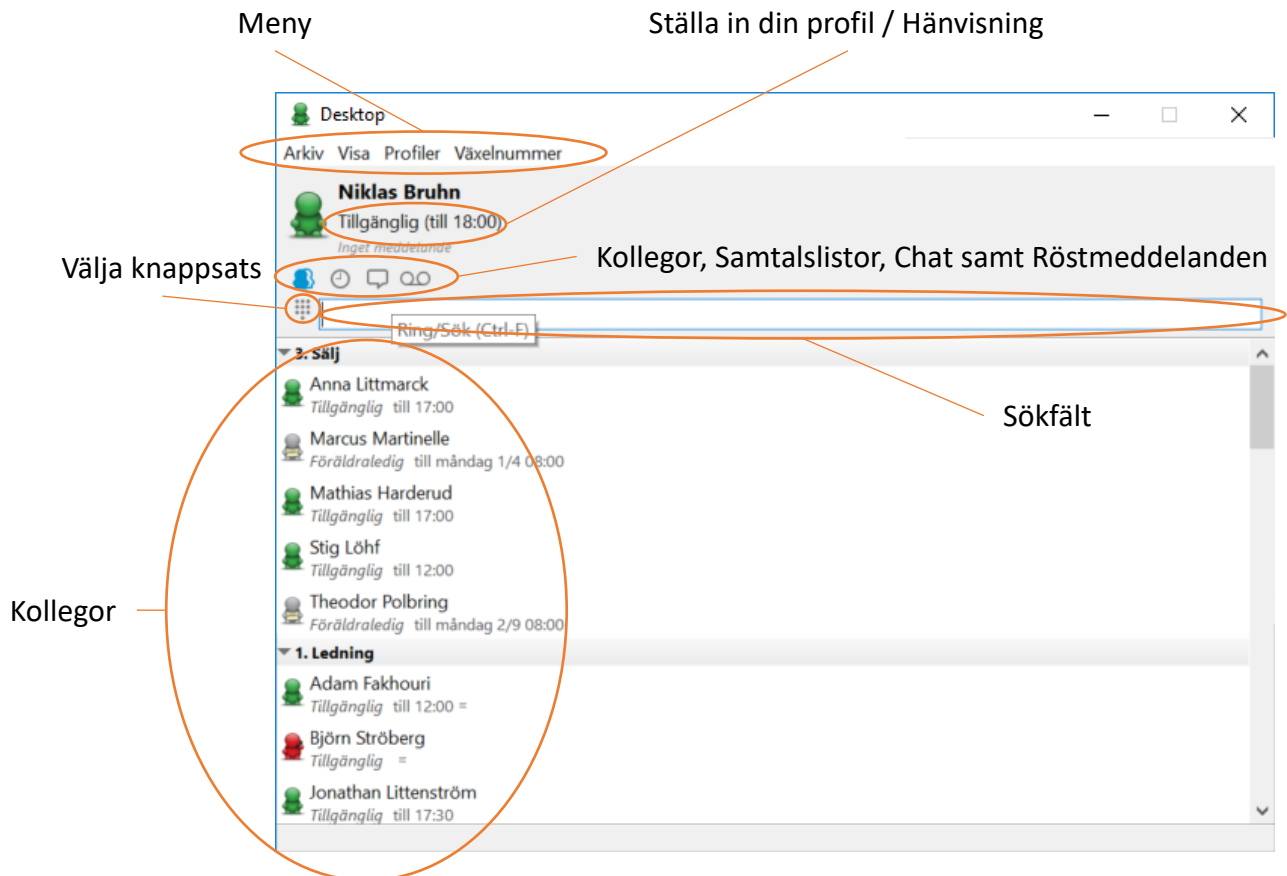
Meny

Ställa in din profil / Hänvisning

Desktop

Arkiv Visa Profiler Växelnummer

Niklas Bruhn
Tillgänglig (till 18:00)
Inget meddelande

Kollegor, Samtalslistor, Chat samt Röstmeddelanden

Välja knappsats

Ring/Sök (Ctrl-F)

3. Sälj

Anna Littmarck
Tillgänglig till 17:00

Marcus Martinelle
Föräldraledig till måndag 1/4 08:00

Mathias Harderud
Tillgänglig till 17:00

Stig Löhf
Tillgänglig till 12:00

Theodor Polbring
Föräldraledig till måndag 2/9 08:00

1. Ledning

Adam Fakhouri
Tillgänglig till 12:00 =

Björn Ströberg
Tillgänglig =

Jonathan Littenström
Tillgänglig till 17:30

Sökfält

Kollegor